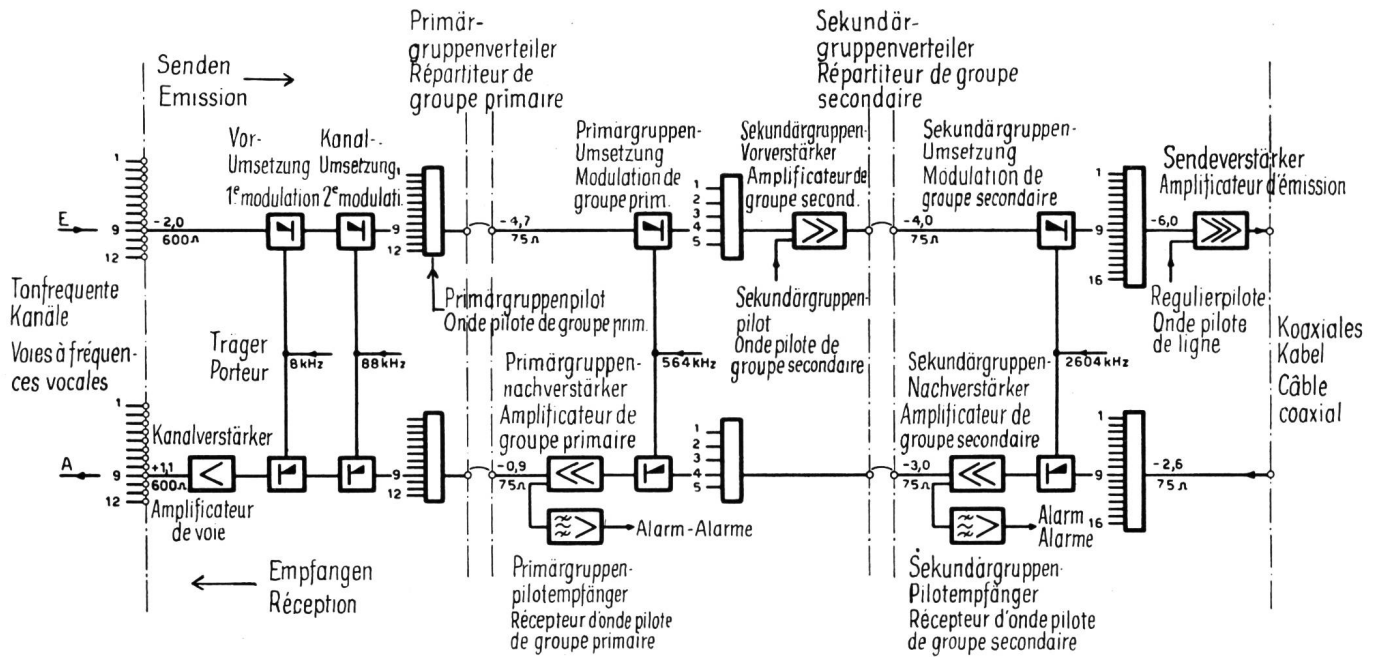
Senden →
Emission

Primär-
gruppenverteiler
Répartiteur de
groupe primaire

Sekundär-
gruppenverteiler
Répartiteur de groupe
secondaire

Vor-
Umsetzung
1e modulation

Kanal-
Umsetzung
2e modulati.

Primärgruppen-
Umsetzung
Modulation de
groupe prim.

Sekundärgruppen-
Vorverstärker
Amplificateur de
groupe second.

Sekundärgruppen-
Umsetzung
Modulation de
groupe secondaire

Sendeverstärker
Amplificateur d'émission

1
9
12
E
-2,0
600Ω
9
12
-4,7
75Ω
1
2
3
4
5
-4,0
75Ω
1
9
16
-6,0

Tonfrequente
Kanäle
Voies à fréquences vocales

Primärgruppenpilot
Onde pilote de groupe prim.

Sekundärgruppen-
pilot
Onde pilote de
groupe secondaire

Regulierpilote
Onde pilote
de ligne

Koaxiales
Kabel
Câble
coaxial

Träger
Porteur
8kHz
88kHz
564kHz
2604kHz

Primärgruppen-
nachverstärker
Amplificateur de
groupe primaire

Sekundärgruppen-
Nachverstärker
Amplificateur de
groupe secondaire

1
Kanalverstärker
A
9
+1,1
600Ω
12
Amplificateur
de voie
9
12
-0,9
75Ω
1
2
3
4
5
-3,0
75Ω
9
1
16
-2,6
75Ω

Alarm-Alarme
Alarm
Alarme

← Empfangen
Réception

Primärgruppen-
pilotempfänger
Récepteur d'onde pilote
de groupe primaire

Sekundärgruppen-
Pilotempfänger
Récepteur d'onde pilote
de groupe secondaire